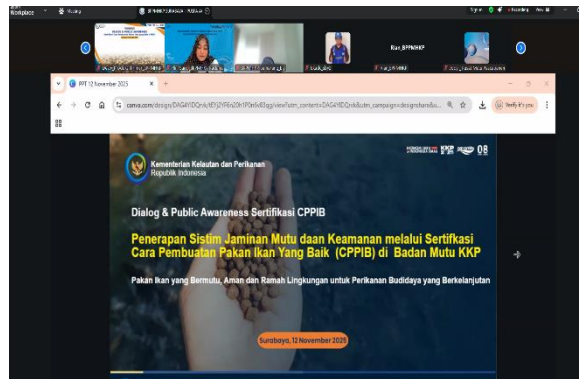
Kementerian Kelautan dan Perikanan
Republik Indonesia

Dialog & Public Awareness Sertifikasi CPPIB

Penerapan Sistim Jaminan Mutu daan Keamanan melalui Sertifikasi Cara Pembuatan Pakan Ikan Yang Baik (CPPIB) di Badan Mutu KKP

Pakan Ikan yang Bermutu, Aman dan Ramah Lingkungan untuk Perikanan Budidaya yang Berkelanjutan

Surabaya, 12 November 2025

PPT 12 November 2025

canva.com/design/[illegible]

Verify it's you

Rian_BPPMHKP

Recording

Workplace

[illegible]